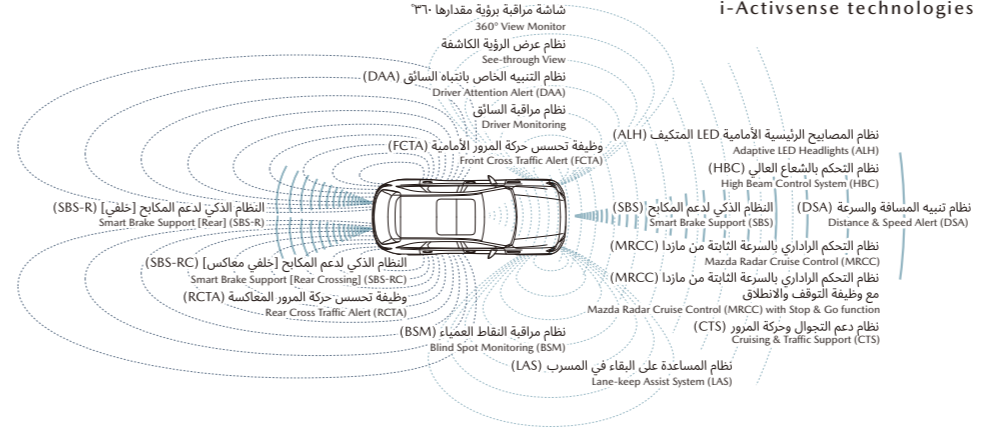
i-Activsense technologies

شاشة مراقبة برؤية مقدارها ٣٦٠°
360° View Monitor

نظام عرض الرؤية الكاشفة
See-through View

نظام التنبيه الخاص بانتباه السائق (DAA)
Driver Attention Alert (DAA)

نظام مراقبة السائق
Driver Monitoring

وظيفة تحسس حركة المرور الأمامية (FCTA)
Front Cross Traffic Alert (FCTA)

النظام الذكي لدعم المكابح [خلفي] (SBS-R)
Smart Brake Support [Rear] (SBS-R)

النظام الذكي لدعم المكابح [خلفي معاكس] (SBS-RC)
Smart Brake Support [Rear Crossing] (SBS-RC)

وظيفة تحسس حركة المرور المعاكسة (RCTA)
Rear Cross Traffic Alert (RCTA)

نظام مراقبة النقاط العمياء (BSM)
Blind Spot Monitoring (BSM)

نظام المساعدة على البقاء في المسرب (LAS)
Lane-keep Assist System (LAS)

نظام المصابيح الرئيسية الأمامية LED المتكيف (ALH)
Adaptive LED Headlights (ALH)

نظام التحكم بالشعاع العالي (HBC)
High Beam Control System (HBC)

النظام الذكي لدعم المكابح (SBS)
Smart Brake Support (SBS)

نظام تنبيه المسافة والسرعة (DSA)
Distance & Speed Alert (DSA)

نظام التحكم الراداري بالسرعة الثابتة من مازدا (MRCC)
Mazda Radar Cruise Control (MRCC)

نظام التحكم الراداري بالسرعة الثابتة من مازدا (MRCC) مع وظيفة التوقف والانطلاق
Mazda Radar Cruise Control (MRCC) with Stop & Go function

نظام دعم التجوال وحركة المرور (CTS)
Cruising & Traffic Support (CTS)